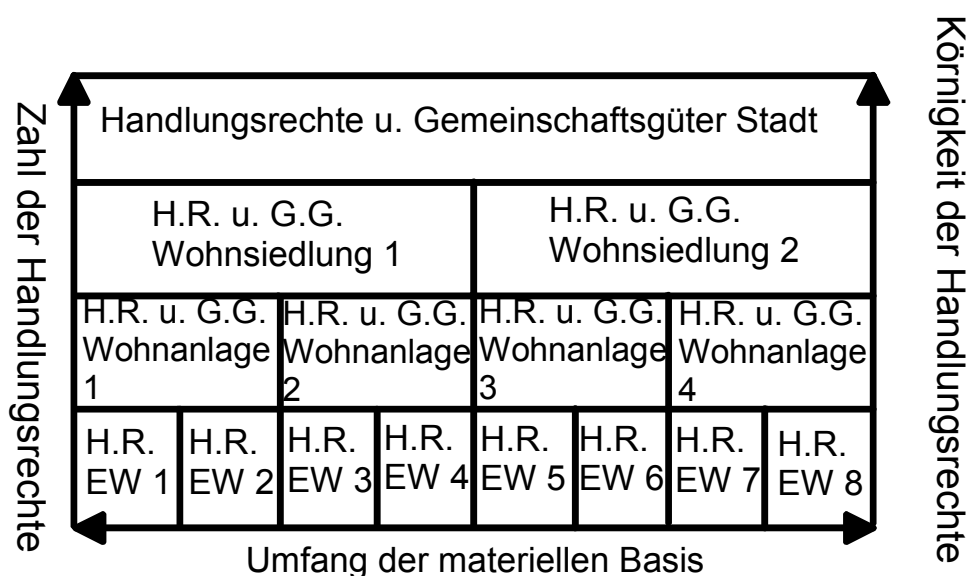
Zahl der Handlungsrechte

Körnigkeit der Handlungsrechte

| Handlungsrechte u. Gemeinschaftsgüter Stadt | | | | | | | |
|---|---|---|---|---|---|---|---|
| H.R. u. G.G. Wohnsiedlung 1 | | | | H.R. u. G.G. Wohnsiedlung 2 | | | |
| H.R. u. G.G. Wohnanlage 1 | | H.R. u. G.G. Wohnanlage 2 | | H.R. u. G.G. Wohnanlage 3 | | H.R. u. G.G. Wohnanlage 4 | |
| H.R. EW 1 | H.R. EW 2 | H.R. EW 3 | H.R. EW 4 | H.R. EW 5 | H.R. EW 6 | H.R. EW 7 | H.R. EW 8 |

Umfang der materiellen Basis